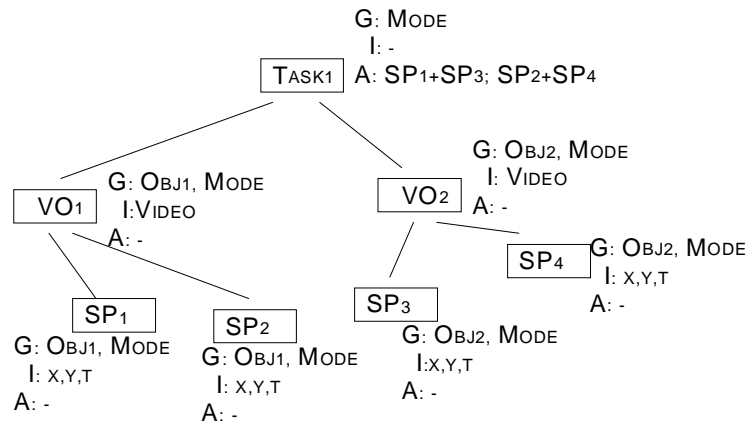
G: Mode
I: -
Task1
A: SP1+SP3; SP2+SP4

VO1
G: Obj1, Mode
I:Video
A: -

VO2
G: Obj2, Mode
I: Video
A: -

SP1
G: Obj1, Mode
I: x,y,t
A: -

SP2
G: Obj1, Mode
I: x,y,t
A: -

SP3
G: Obj2, Mode
I:x,y,t
A: -

SP4
G: Obj2, Mode
I: x,y,t
A: -